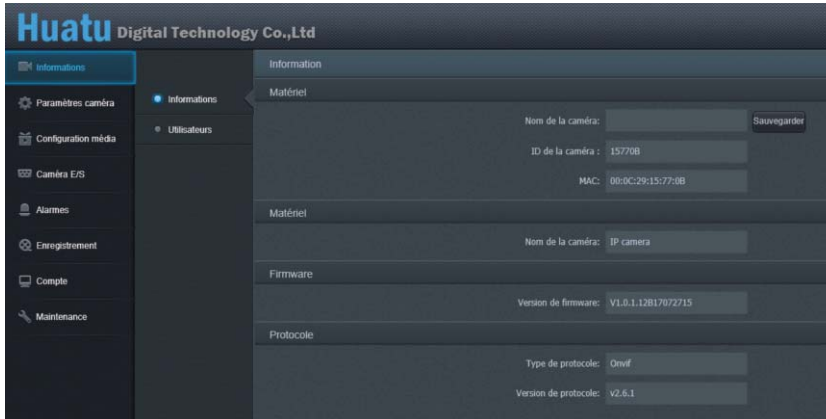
Huatu Digital Technology Co.,Ltd

Informations
Paramètres caméra
Configuration média
Caméra E/S
Alarmes
Enregistrement
Compte
Maintenance

Informations
Utilisateurs

Information

Matériel

Nom de la caméra: Sauvegarder

ID de la caméra : 15770B

MAC: 00:0C:29:15:77:0B

Matériel

Nom de la caméra: IP camera

Firmware

Version de firmware: V1.0.1.12B17072715

Protocole

Type de protocole: Onvif

Version de protocole: v2.6.1